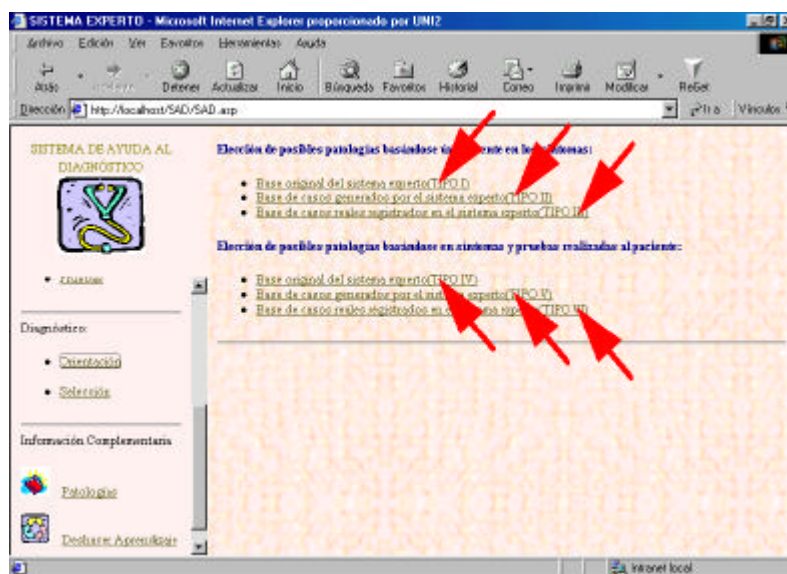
SISTEMA EXPERTO - Microsoft Internet Explorer proporcionado por UNI2

Archivo Edición Ver Favoritos Herramientas Ayuda

Atrás Adelante Detener Actualizar Inicio Búsqueda Favoritos Historial Correo Imprimir Modificar ReGet

Dirección http://localhost/SAD/SAD.asp Ir a Vínculos

SISTEMA DE AYUDA AL DIAGNÓSTICO

• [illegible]

Diagnóstico:

• Orientación
• Selección

Información Complementaria

Patologías

Deshacer Aprendizaje

Elección de posibles patologías basándose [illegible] en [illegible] síntomas:

• Base original del sistema experto(TIPO I)
• Base de casos generados por el sistema experto(TIPO II)
• Base de casos reales registrados en el sistema experto(TIPO III)

Elección de posibles patologías basándose en síntomas y pruebas realizadas al paciente:

• Base original del sistema experto(TIPO IV)
• Base de casos generados por el sistema experto(TIPO V)
• Base de casos reales registrados en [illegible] experto(TIPO VI)

Intranet local